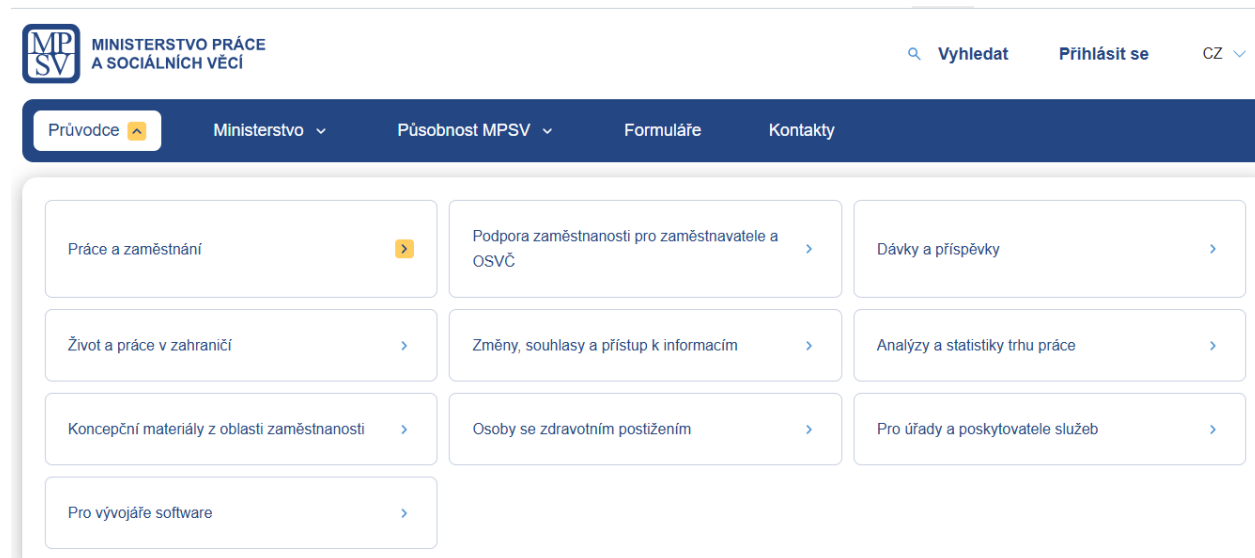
MPSV MINISTERSTVO PRÁCE A SOCIÁLNÍCH VĚCÍ

Vyhledat Přihlásit se CZ

Průvodce Ministerstvo Působnost MPSV Formuláře Kontakty

Práce a zaměstnání

Podpora zaměstnanosti pro zaměstnavatele a OSVČ

Dávky a příspěvky

Život a práce v zahraničí

Změny, souhlasy a přístup k informacím

Analýzy a statistiky trhu práce

Koncepční materiály z oblasti zaměstnanosti

Osoby se zdravotním postižením

Pro úřady a poskytovatele služeb

Pro vývojáře software